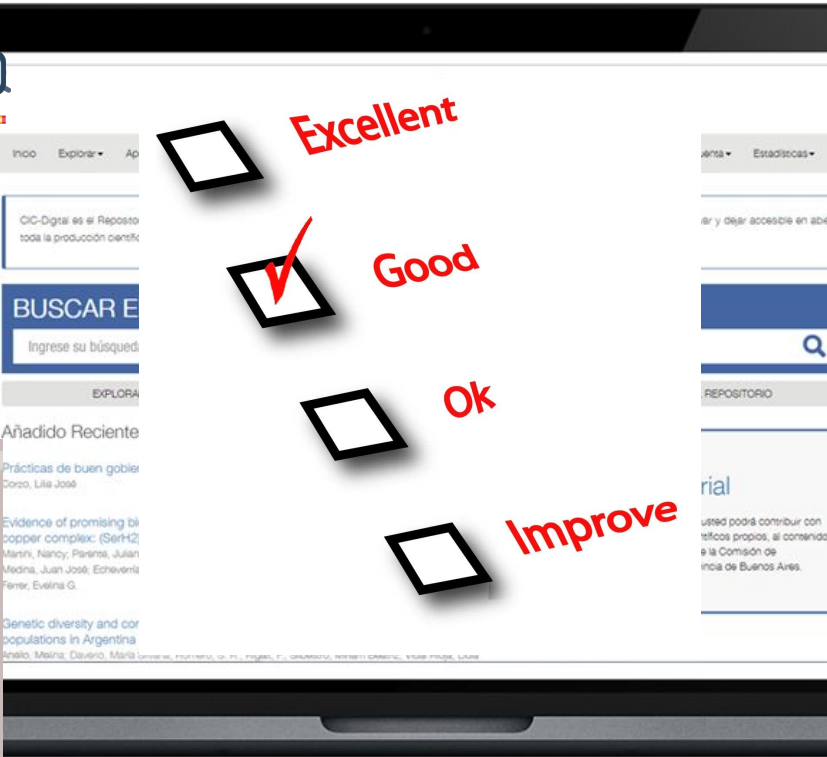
Inicio Explorar Ap

enta Estadísticas

CIC-Digital es el Reposito
toda la producción científic

ar y dejar accesible en abie

BUSCAR E

Ingrese su búsqueda

EXPLORA

REPOSITORIO

Añadido Reciente

Prácticas de buen gobie
Corzo, Lilia José

Evidence of promising bi
copper complex: (SerH2)
Martini, Nancy; Parente, Julian
Medina, Juan José; Echeverría
Ferrer, Evelina G.

Genetic diversity and co
populations in Argentina

rial

usted podrá contribuir con
tíficos propios, al contenido
la Comisión de
ncia de Buenos Aires.

Excellent

Good

Ok

Improve